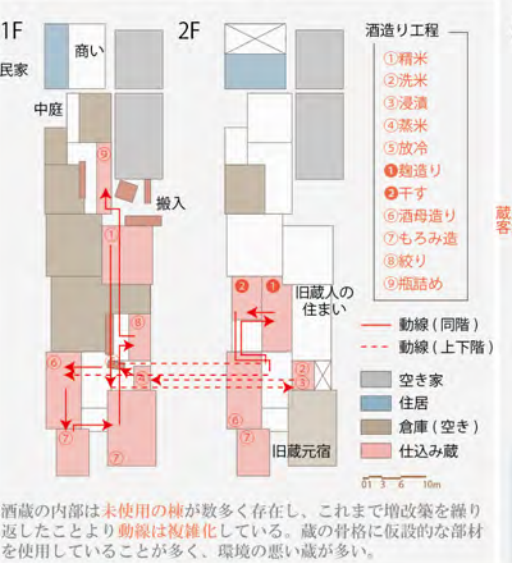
1F

2F

民家

商い

中庭

搬入

酒造り工程

①精米
②洗米
③浸漬
④蒸米
⑤放冷
❶麹造り
❷干す
⑥酒母造り
⑦もろみ造
⑧絞り
⑨瓶詰め

⑨ ① ⑧ ⑥ ⑤ ⑦ ⑦

❷ ❶ ② ③ ⑥ ⑦

旧蔵人の住まい

動線（同階）
動線（上下階）

空き家
住居
倉庫（空き）
仕込み蔵

旧蔵元宿

0 1 3 6 10m

蔵客

酒蔵の内部は未使用の棟が数多く存在し、これまで増改築を繰り返したことより動線は複雑化している。蔵の骨格に仮設的な部材を使用していることが多く、環境の悪い蔵が多い。